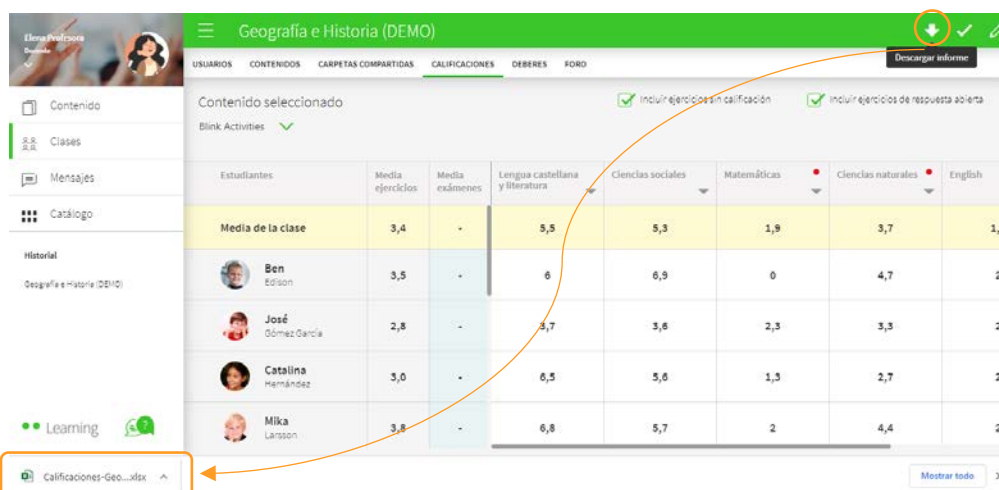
Elena Profesora
Docente

Contenido
Clases
Mensajes
Catálogo

Historial
Geografía e Historia (DEMO)

Learning

Geografía e Historia (DEMO)

Descargar informe

USUARIOS CONTENIDOS CARPETAS COMPARTIDAS CALIFICACIONES DEBERES FORO

Contenido seleccionado
Blink Activities

Incluir ejercicios sin calificación
Incluir ejercicios de respuesta abierta

| Estudiantes | Media ejercicios | Media exámenes | Lengua castellana y literatura | Ciencias sociales | Matemáticas | Ciencias naturales | English |
|---|---|---|---|---|---|---|---|
| Media de la clase | 3,4 | - | 5,5 | 5,3 | 1,9 | 3,7 | 1, |
| Ben Edison | 3,5 | - | 6 | 6,9 | 0 | 4,7 | 2 |
| José Gómez García | 2,8 | - | 3,7 | 3,6 | 2,3 | 3,3 | 2 |
| Catalina Hernández | 3,0 | - | 6,5 | 5,6 | 1,3 | 2,7 | 2 |
| Mika Larsson | 3,8 | - | 6,8 | 5,7 | 2 | 4,4 | 2 |

Calificaciones-Geo....xlsx

Mostrar todo